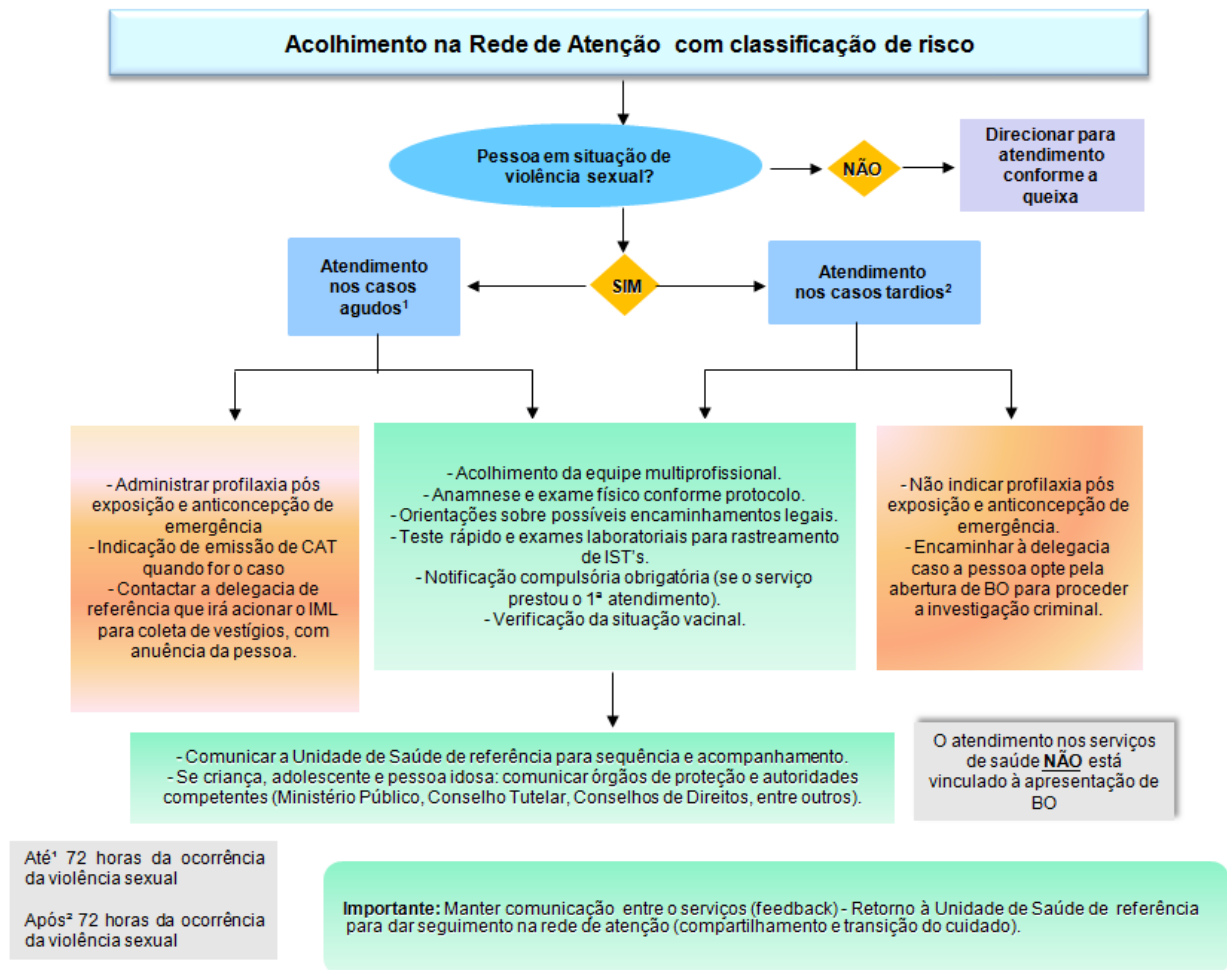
Acolhimento na Rede de Atenção com classificação de risco

Pessoa em situação de violência sexual?

NÃO

Direcionar para atendimento conforme a queixa

SIM

Atendimento nos casos agudos¹

Atendimento nos casos tardios²

- Administrar profilaxia pós exposição e anticoncepção de emergência
- Indicação de emissão de CAT quando for o caso
- Contactar a delegacia de referência que irá acionar o IML para coleta de vestígios, com anuência da pessoa.

- Acolhimento da equipe multiprofissional.
- Anamnese e exame físico conforme protocolo.
- Orientações sobre possíveis encaminhamentos legais.
- Teste rápido e exames laboratoriais para rastreamento de IST's.
- Notificação compulsória obrigatória (se o serviço prestou o 1ª atendimento).
- Verificação da situação vacinal.

- Não indicar profilaxia pós exposição e anticoncepção de emergência.
- Encaminhar à delegacia caso a pessoa opte pela abertura de BO para proceder a investigação criminal.

- Comunicar a Unidade de Saúde de referência para sequência e acompanhamento.
- Se criança, adolescente e pessoa idosa: comunicar órgãos de proteção e autoridades competentes (Ministério Público, Conselho Tutelar, Conselhos de Direitos, entre outros).

O atendimento nos serviços de saúde NÃO está vinculado à apresentação de BO

Até¹ 72 horas da ocorrência da violência sexual

Após² 72 horas da ocorrência da violência sexual

Importante: Manter comunicação entre o serviços (feedback) - Retorno à Unidade de Saúde de referência para dar seguimento na rede de atenção (compartilhamento e transição do cuidado).